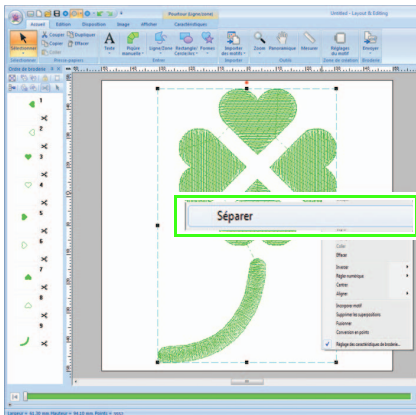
Pourtour (signe/zone)
Untitled - Layout & Editing
Accueil
Edition
Disposition
Image
Afficher
Caractéristiques
Sélectionner
Couper
Copier
Coller
Dupliquer
Effacer
Presse-papiers
Texte
Figure manuelle
Ligne/Zone
Rectangle/Cercle/Arc
Formes
Edition
Importer des motifs
Importer
Zoom
Panoramique
Mesurer
Outils
Réglages du motif
Zone de création
Envoyer
Envoyer
Ordre de broderie
Séparer
Color
Effacer
Inverser
Réglage numérique
Centre
Aligner
Regrouper motif
Supprimer les superpositions
Fusionner
Conversion en points
Réglage des caractéristiques de broderie...